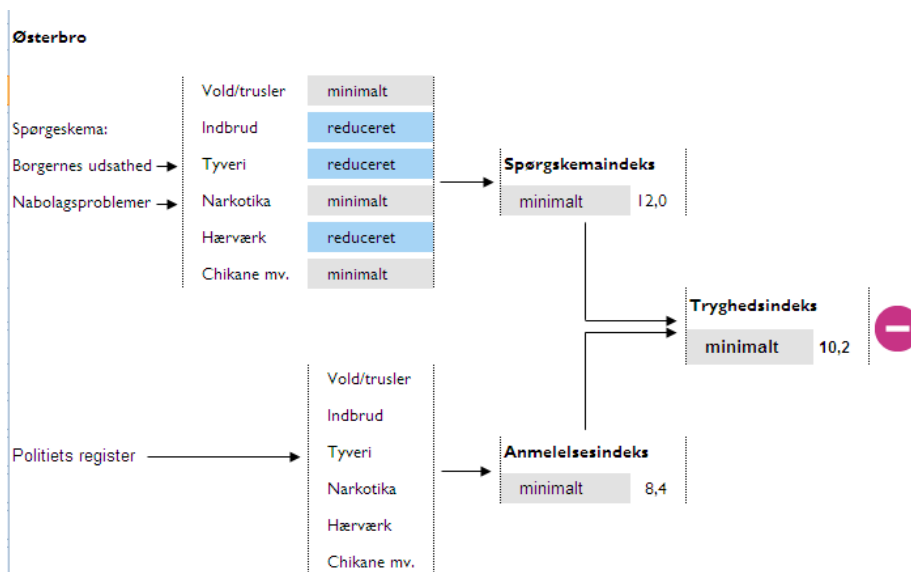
Østerbro

Spørgeskema:
Borgernes udsathed
Nabolagsproblemer

| | |
|---|---|
| Vold/trusler | minimalt |
| Indbrud | reduceret |
| Tyveri | reduceret |
| Narkotika | minimalt |
| Hærværk | reduceret |
| Chikane mv. | minimalt |

Spørgskemaindeks
minimalt 12,0

Tryghedsindeks
minimalt 10,2

Politiets register

Vold/trusler
Indbrud
Tyveri
Narkotika
Hærværk
Chikane mv.

Anmelelsesindeks
minimalt 8,4